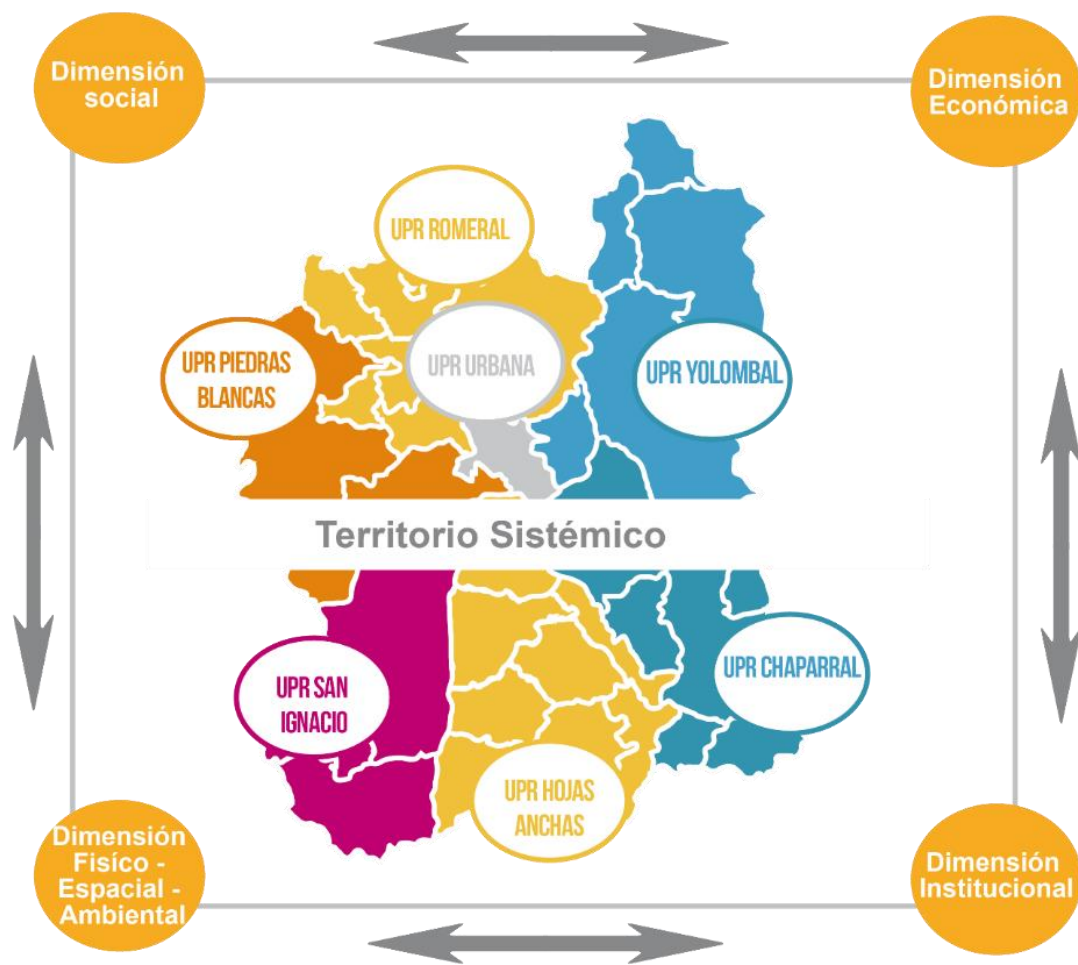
Dimensión social

Dimensión Económica

UPR ROMERAL

UPR PIEDRAS BLANCAS

UPR URBANA

UPR YOLOMBAL

Territorio Sistémico

UPR SAN IGNACIO

UPR CHAPARRAL

UPR HOJAS ANCHAS

Dimensión Fisíco - Espacial - Ambiental

Dimensión Institucional